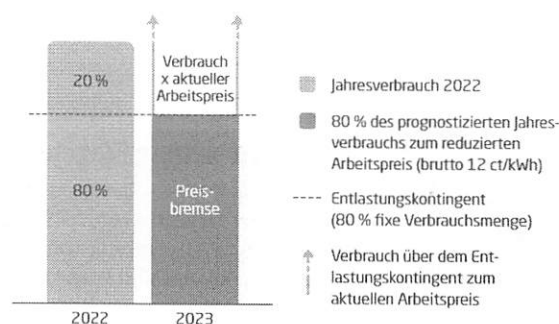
20 %

80 %

Verbrauch x aktueller Arbeitspreis

Preisbremse

2022

2023

Jahresverbrauch 2022

80 % des prognostizierten Jahresverbrauchs zum reduzierten Arbeitspreis (brutto 12 ct/kWh)

Entlastungskontingent (80 % fixe Verbrauchsmenge)

Verbrauch über dem Entlastungskontingent zum aktuellen Arbeitspreis